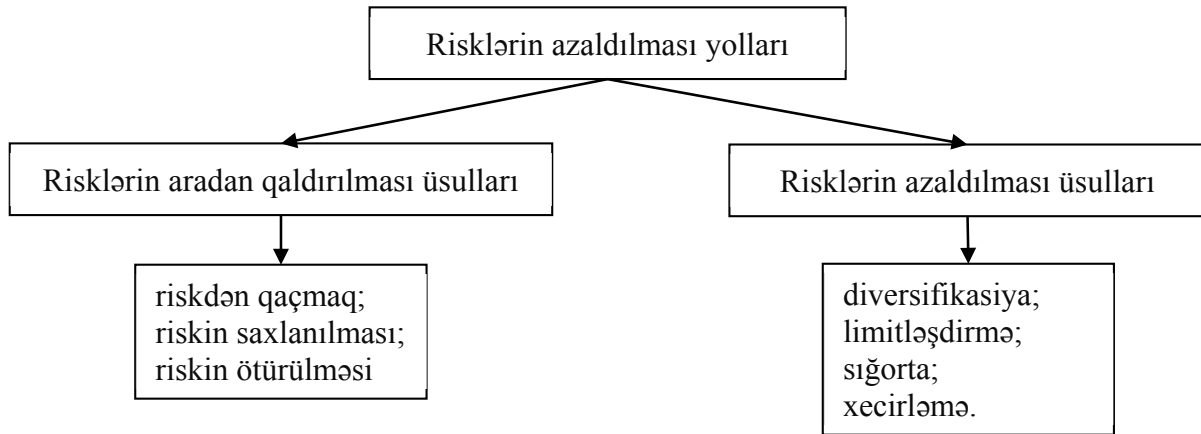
Risklərin azaldılması yolları

Risklərin aradan qaldırılması üsulları

Risklərin azaldılması üsulları

riskdən qaçmaq;
riskin saxlanılması;
riskin ötürülməsi

diversifikasiya;
limitləşdirmə;
sığorta;
xecirləmə.